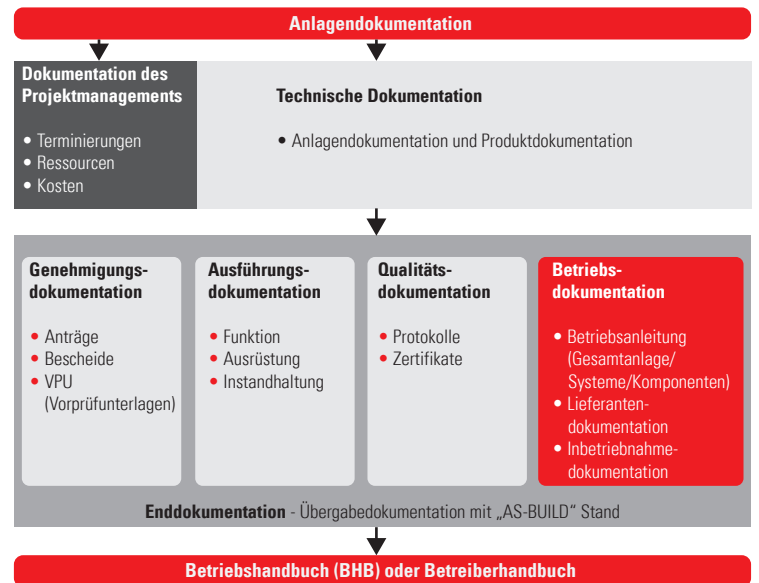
Anlagendokumentation

Dokumentation des Projektmanagements

• Terminierungen
• Ressourcen
• Kosten

Technische Dokumentation

• Anlagendokumentation und Produktdokumentation

Genehmigungsdokumentation

• Anträge
• Bescheide
• VPU (Vorprüfunterlagen)

Ausführungsdokumentation

• Funktion
• Ausrüstung
• Instandhaltung

Qualitätsdokumentation

• Protokolle
• Zertifikate

Betriebsdokumentation

• Betriebsanleitung (Gesamtanlage/ Systeme/Komponenten)
• Lieferantendokumentation
• Inbetriebnahmedokumentation

Enddokumentation - Übergabedokumentation mit „AS-BUILD" Stand

Betriebshandbuch (BHB) oder Betreiberhandbuch